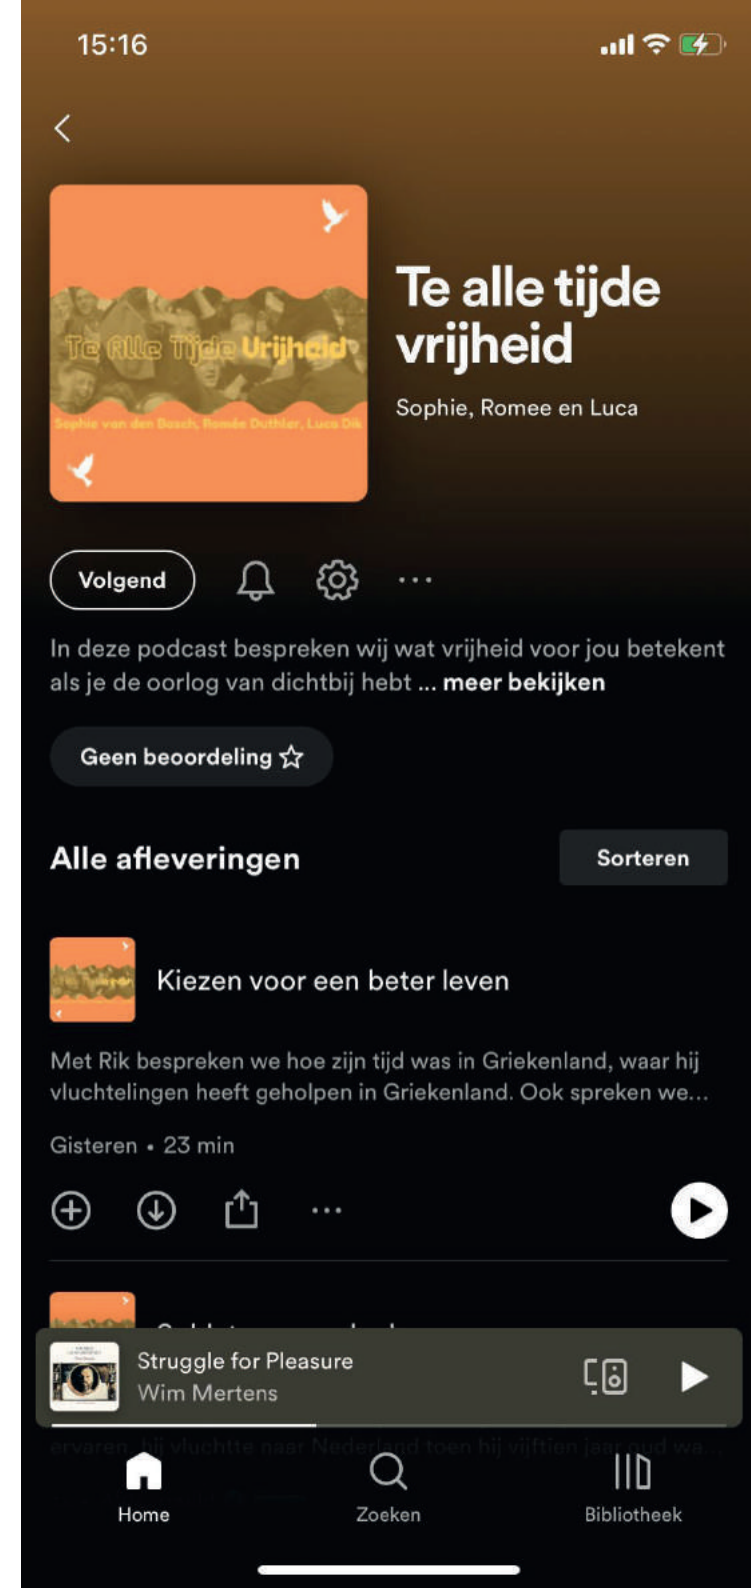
15:16

Te Alle Tijde Vrijheid

Sophie van den Bosch, Romée Duthler, Luca Dik

Te alle tijde vrijheid

Sophie, Romee en Luca

Volgend

In deze podcast bespreken wij wat vrijheid voor jou betekent als je de oorlog van dichtbij hebt ... meer bekijken

Geen beoordeling ☆

Alle afleveringen

Sorteren

Kiezen voor een beter leven

Met Rik bespreken we hoe zijn tijd was in Griekenland, waar hij vluchtelingen heeft geholpen in Griekenland. Ook spreken we...

Gisteren • 23 min

Struggle for Pleasure
Wim Mertens

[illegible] ervaren, hij vluchtte naar Nederland toen hij vijftien jaar oud wa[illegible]

Home
Zoeken
Bibliotheek